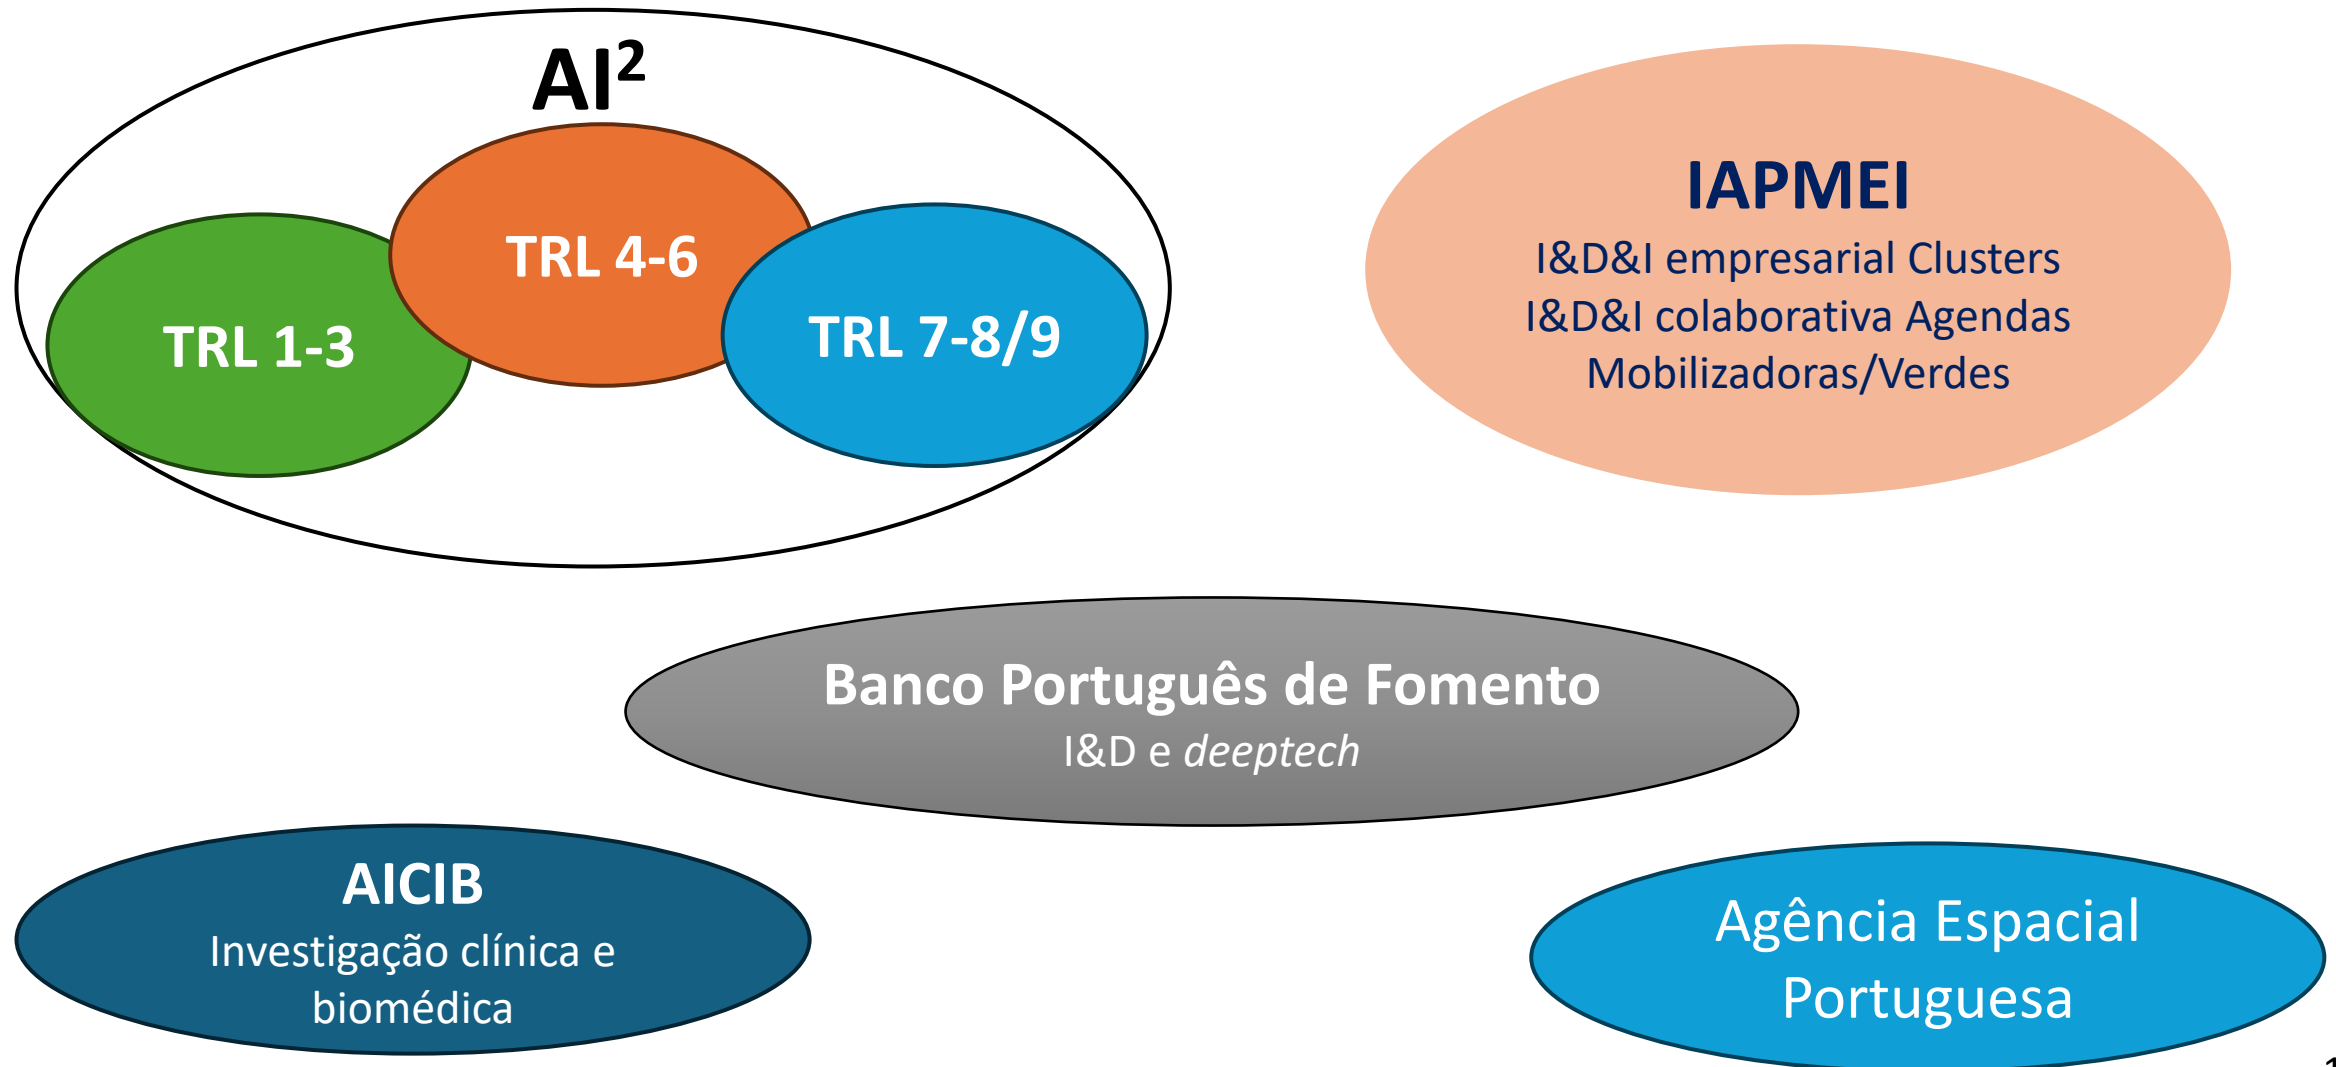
AI$^2$

TRL 4-6

TRL 1-3

TRL 7-8/9

IAPMEI
I&D&I empresarial Clusters
I&D&I colaborativa Agendas Mobilizadoras/Verdes

Banco Português de Fomento
I&D e *deeptech*

AICIB
Investigação clínica e biomédica

Agência Espacial Portuguesa